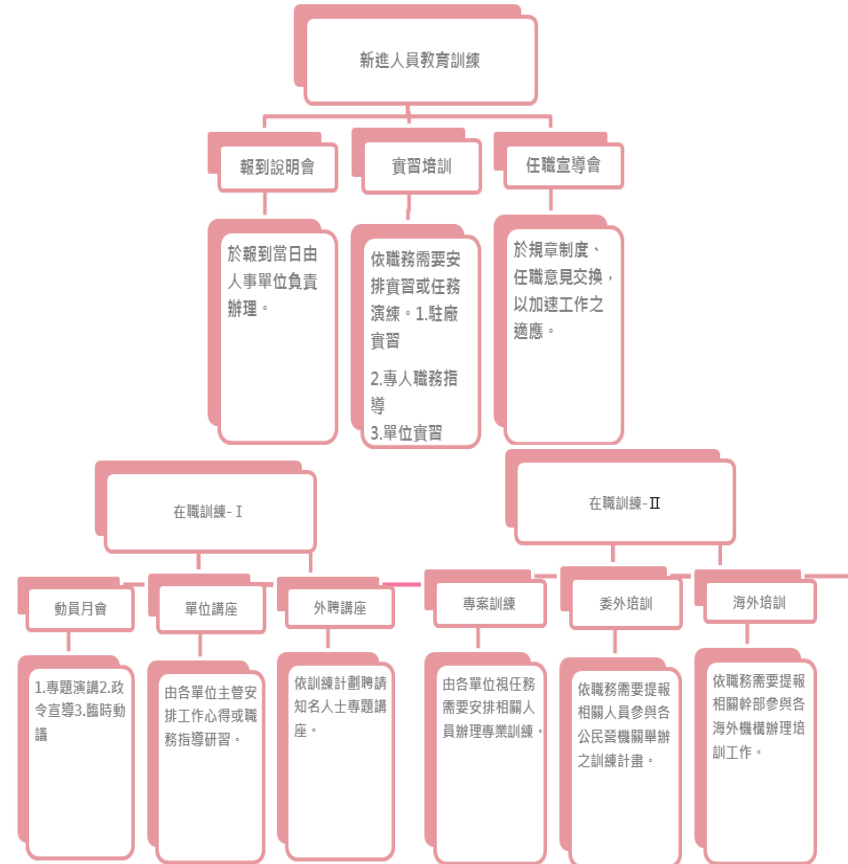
新進人員教育訓練

報到說明會

實習培訓

任職宣導會

於報到當日由人事單位負責辦理。

依職務需要安排實習或任務演練。1.駐廠實習

2.專人職務指導

3.單位實習

於規章制度、任職意見交換，以加速工作之適應。

在職訓練-Ⅰ

在職訓練-Ⅱ

動員月會

單位講座

外聘講座

專案訓練

委外培訓

海外培訓

1.專題演講2.政令宣導3.臨時動議

由各單位主管安排工作心得或職務指導研習。

依訓練計劃聘請知名人士專題講座。

由各單位視任務需要安排相關人員辦理專業訓練。

依職務需要提報相關人員參與各公民營機關舉辦之訓練計畫。

依職務需要提報相關幹部參與各海外機構辦理培訓工作。